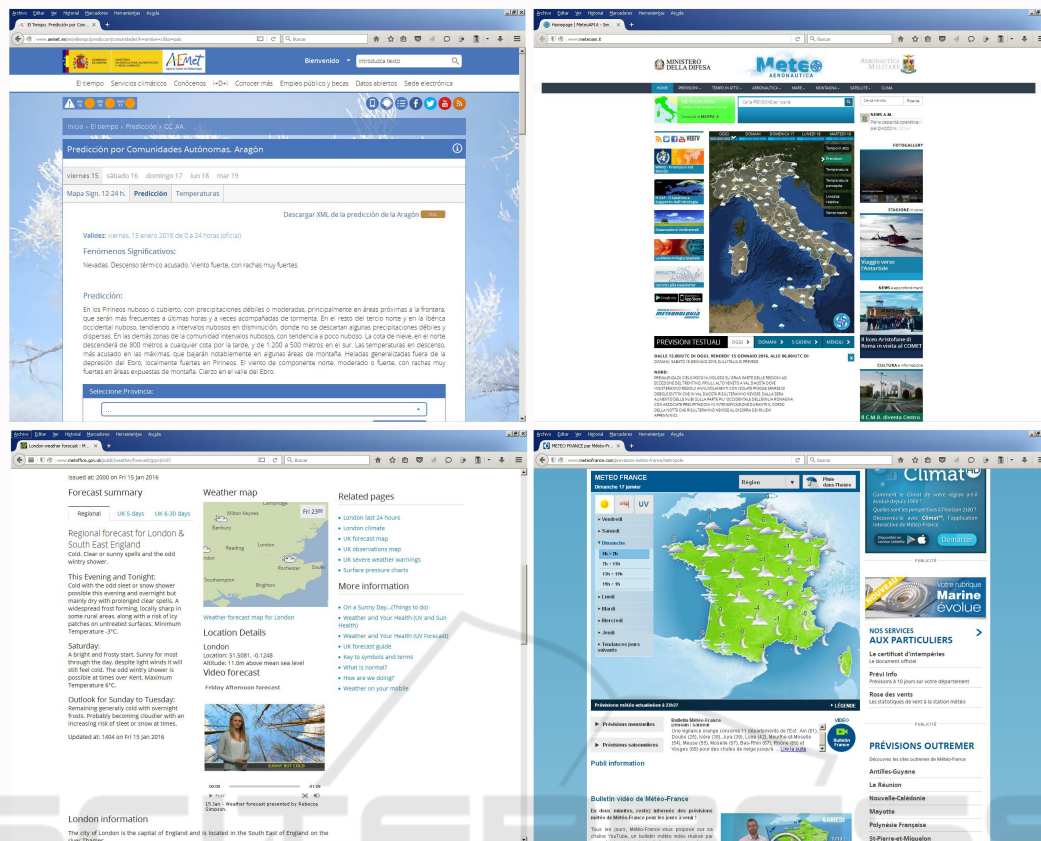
Archivo Editar Ver Historial Marcadores Herramientas Ayuda

El Tiempo. Predicción por Com... ×

www.aemet.es/es/eltiempo/prediccion/comunidades?w=anterior&p=ara

Buscar

AEMet

Bienvenido

Introduzca texto

El tiempo Servicios climáticos Conócenos I+D+i Conocer más Empleo público y becas Datos abiertos Sede electrónica

Inicio › El tiempo › Predicción › CC. AA.

Predicción por Comunidades Autónomas. Aragón

viernes 15 sábado 16 domingo 17 lun 18 mar 19

Mapa Sign. 12-24 h. Predicción Temperaturas

Descargar XML de la predicción de la Aragón

Validez: viernes, 15 enero 2016 de 0 a 24 horas (oficial)

Fenómenos Significativos:

Nevadas. Descenso térmico acusado. Viento fuerte, con rachas muy fuertes.

Predicción:

En los Pirineos nuboso o cubierto, con precipitaciones débiles o moderadas, principalmente en áreas próximas a la frontera, que serán más frecuentes a últimas horas y a veces acompañadas de tormenta. En el resto del tercio norte y en la Ibérica occidental nuboso, tendiendo a intervalos nubosos en disminución, donde no se descartan algunas precipitaciones débiles y dispersas. En las demás zonas de la comunidad intervalos nubosos, con tendencia a poco nuboso. La cota de nieve, en el norte descenderá de 800 metros a cualquier cota por la tarde, y de 1.200 a 500 metros en el sur. Las temperaturas en descenso, más acusado en las máximas, que bajarán notablemente en algunas áreas de montaña. Heladas generalizadas fuera de la depresión del Ebro, localmente fuertes en Pirineos. El viento de componente norte, moderado o fuerte, con rachas muy fuertes en áreas expuestas de montaña. Cierzo en el valle del Ebro.

Seleccione Provincia:

...

Archivo Editar Ver Historial Marcadores Herramientas Ayuda

Homepage | Meteo@AM - Ser... ×

www.meteoam.it

Buscar

MINISTERO DELLA DIFESA

Meteo AERONAUTICA

AERONAUTICA MILITARE

HOME PREVISIONI TEMPO IN ATTO AERONAUTICA MARE MONTAGNA SATELLITE CLIMA

Cerca PREVISIONI per località

NEWS A.M.

FOTOGALLERY

OGGI DOMANI DOMENICA 17 LUNEDI 18 MARTEDI 19

Tempo in atto

Previsioni

Temperatura

Temperatura percepita

Umidità relativa

Neve-nebbia

STAZIONE in onda

Viaggio verso l'Antartide

NEWS

Il Liceo Aristofane di Roma in visita al COMET

CULTURA

Il C.M.R. diventa Centro

PREVISIONI TESTUALI OGGI DOMANI 5 GIORNI MENSILI

DALLE 12,00UTC DI OGGI, VENERDI' 15 GENNAIO 2016, ALLE 06,00UTC DI DOMANI, SABATO 16 GENNAIO 2016, SULL'ITALIA SI PREVEDE

NORD:

Archivo Editar Ver Historial Marcadores Herramientas Ayuda

London weather forecast - M... ×

www.metoffice.gov.uk/public/weather/forecast/gcpvj0v07

Buscar

Issued at: 2000 on Fri 15 Jan 2016

Forecast summary

Regional UK 5 days UK 6-30 days

Regional forecast for London & South East England

Cold. Clear or sunny spells and the odd wintry shower.

This Evening and Tonight:

Cold with the odd sleet or snow shower possible this evening and overnight but mainly dry with prolonged clear spells. A widespread frost forming, locally sharp in some rural areas, along with a risk of icy patches on untreated surfaces. Minimum Temperature -3°C.

Saturday:

A bright and frosty start. Sunny for most through the day, despite light winds it will still feel cold. The odd wintry shower is possible at times over Kent. Maximum Temperature 6°C.

Outlook for Sunday to Tuesday:

Remaining generally cold with overnight frosts. Probably becoming cloudier with an increasing risk of sleet or snow at times.

Updated at: 1404 on Fri 15 Jan 2016

Weather map

Fri 23:00

Cambridge

Milton Keynes

Banbury

Reading

London

Rochester

Dover

Southampton

Brighton

Weather forecast map for London

Location Details

London

Location: 51.5081, -0.1248

Altitude: 11.0m above mean sea level

Video forecast

Friday Afternoon forecast

SUNNY BUT COLD

00:00 01:28

15 Jan - Weather forecast presented by Rebecca Simpson

Related pages

London last 24 hours

London climate

UK forecast map

UK observations map

UK severe weather warnings

Surface pressure charts

More information

On a Sunny Day...(Things to do)

Weather and Your Health (UV and Sun Health)

Weather and Your Health (UV Forecast)

UK forecast guide

Key to symbols and terms

What is normal?

How are we doing?

Weather on your mobile

London information

The city of London is the capital of England and is located in the South East of England on the river Thames.

Archivo Editar Ver Historial Marcadores Herramientas Ayuda

METEO FRANCE pour Météo-Fr... ×

www.meteofrance.com/previsions-meteo-france/metropole

Buscar

METEO FRANCE

Dimanche 17 janvier

Région

Pluie dans l'heure

UV

Vendredi

Samedi

Dimanche

7h - 7h

7h - 13h

13h - 19h

19h - 1h

Lundi

Mardi

Mercredi

Jeudi

Tendances jours suivants

Prévisions météo actualisées à 23h27

LÉGENDE

Prévisions mensuelles

Prévisions saisonnières

Bulletins Météo-France

Une vigilance orange concerne 11 départements de l'Est : Ain (01), Doubs (25), Isère (38), Jura (39), Loire (42), Meurthe-et-Moselle (54), Meuse (55), Moselle (57), Bas-Rhin (67), Rhône (69) et Vosges (88) pour des chutes de neige jusqu'à ... Lire la suite

VIDÉO

Bulletin France

Publi information

Bulletin vidéo de Météo-France

En deux minutes, toutes les informations des prévisions météo de Météo-France pour les jours à venir !

Tous les jours, Météo-France vous propose sur sa chaîne YouTube, un bulletin météo vidéo réalisé par

SAMEDI

Climat HD

Comment le climat de votre région a-t-il évolué depuis 1900 ? Quelles sont les perspectives à l'horizon 2100 ? Découvrez le site web "Climat HD", l'application interactive de Météo-France

Démarrer

PUBLICITÉ

Votre rubrique Marine évolue

NOUVEAU

NOS SERVICES AUX PARTICULIERS

Le certificat d'intempéries

Le document officiel

Prévi Info

Prévisions à 10 jours sur votre département

Rose des vents

Les statistiques de vent à la station météo

PUBLICITÉ

PRÉVISIONS OUTREMER

Découvrez les sites outremer de Météo-France

Antilles-Guyane

La Réunion

Nouvelle-Calédonie

Mayotte

Polynésie Française

St-Pierre-et-Miquelon